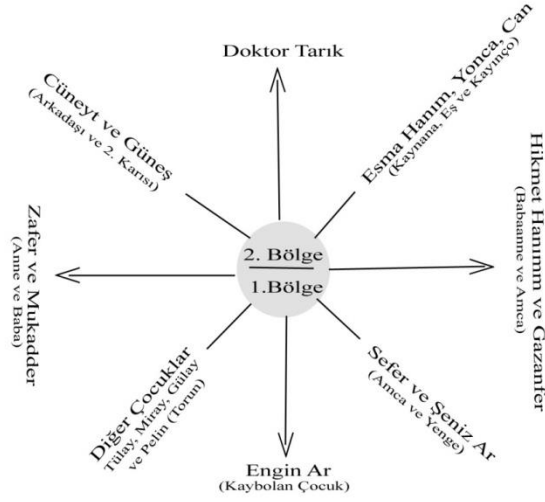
Doktor Tarık

Cüneyt ve Güneş
(Arkadaşı ve 2. Karısı)

Esma Hanım, Yonca, Can
(Kaynana, Eş ve Kayınço)

Hikmet Hanımın ve Gazanfer
(Babaanne ve Amca)

Zafer ve Mukadder
(Anne ve Baba)

2. Bölge
1.Bölge

Diğer Çocuklar
Tülay, Miray, Gülay ve Pelin (Torun)

Sefer ve Şeniz Ar
(Amca ve Yenge)

Engin Ar
(Kaybolan Çocuk)